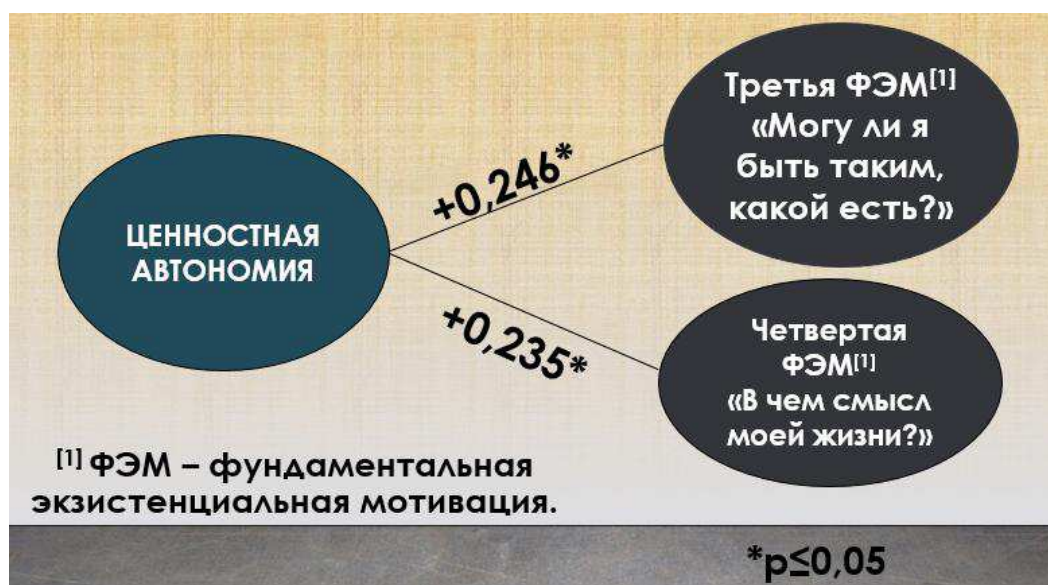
ЦЕННОСТНАЯ АВТОНОМИЯ

+0,246*

+0,235*

Третья ФЭМ$^{[1]}$ «Могу ли я быть таким, какой есть?»

Четвертая ФЭМ$^{[1]}$ «В чем смысл моей жизни?»

$^{[1]}$ ФЭМ – фундаментальная экзистенциальная мотивация.

*p≤0,05